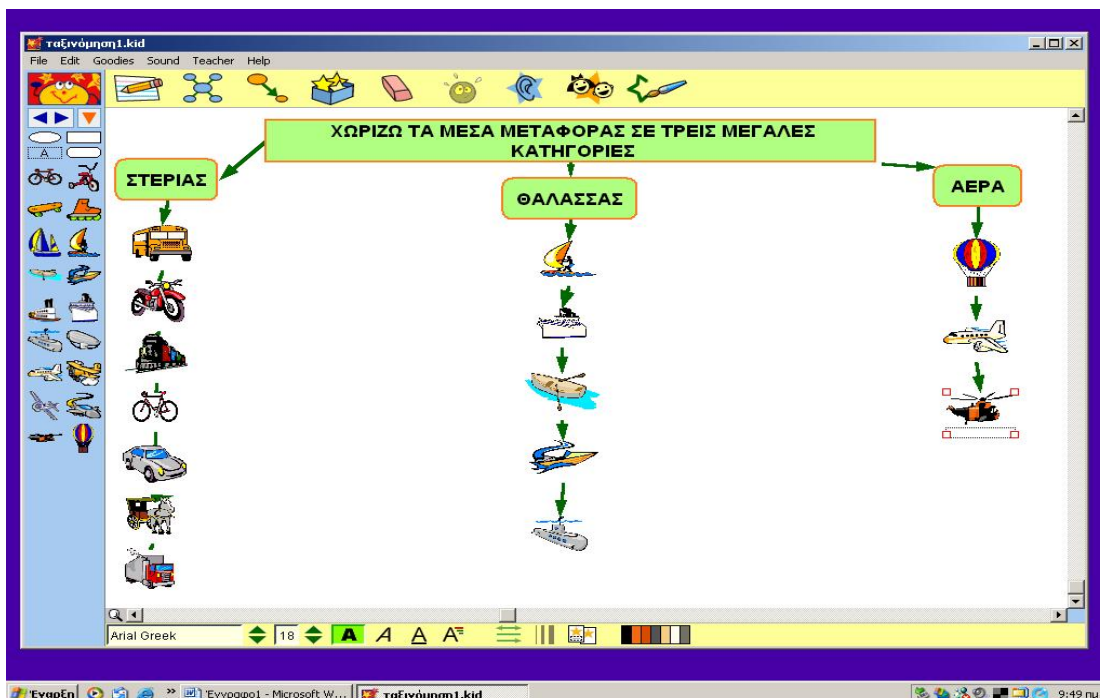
ταξινόμηση1.kid

File Edit Goodies Sound Teacher Help

A

ΧΩΡΙΖΩ ΤΑ ΜΕΣΑ ΜΕΤΑΦΟΡΑΣ ΣΕ ΤΡΕΙΣ ΜΕΓΑΛΕΣ ΚΑΤΗΓΟΡΙΕΣ

ΣΤΕΡΙΑΣ

ΘΑΛΑΣΣΑΣ

ΑΕΡΑ

Arial Greek

18

A A A A

Έναρξη

Έγγραφο1 - Microsoft W...

ταξινόμηση1.kid

9:49 πμ